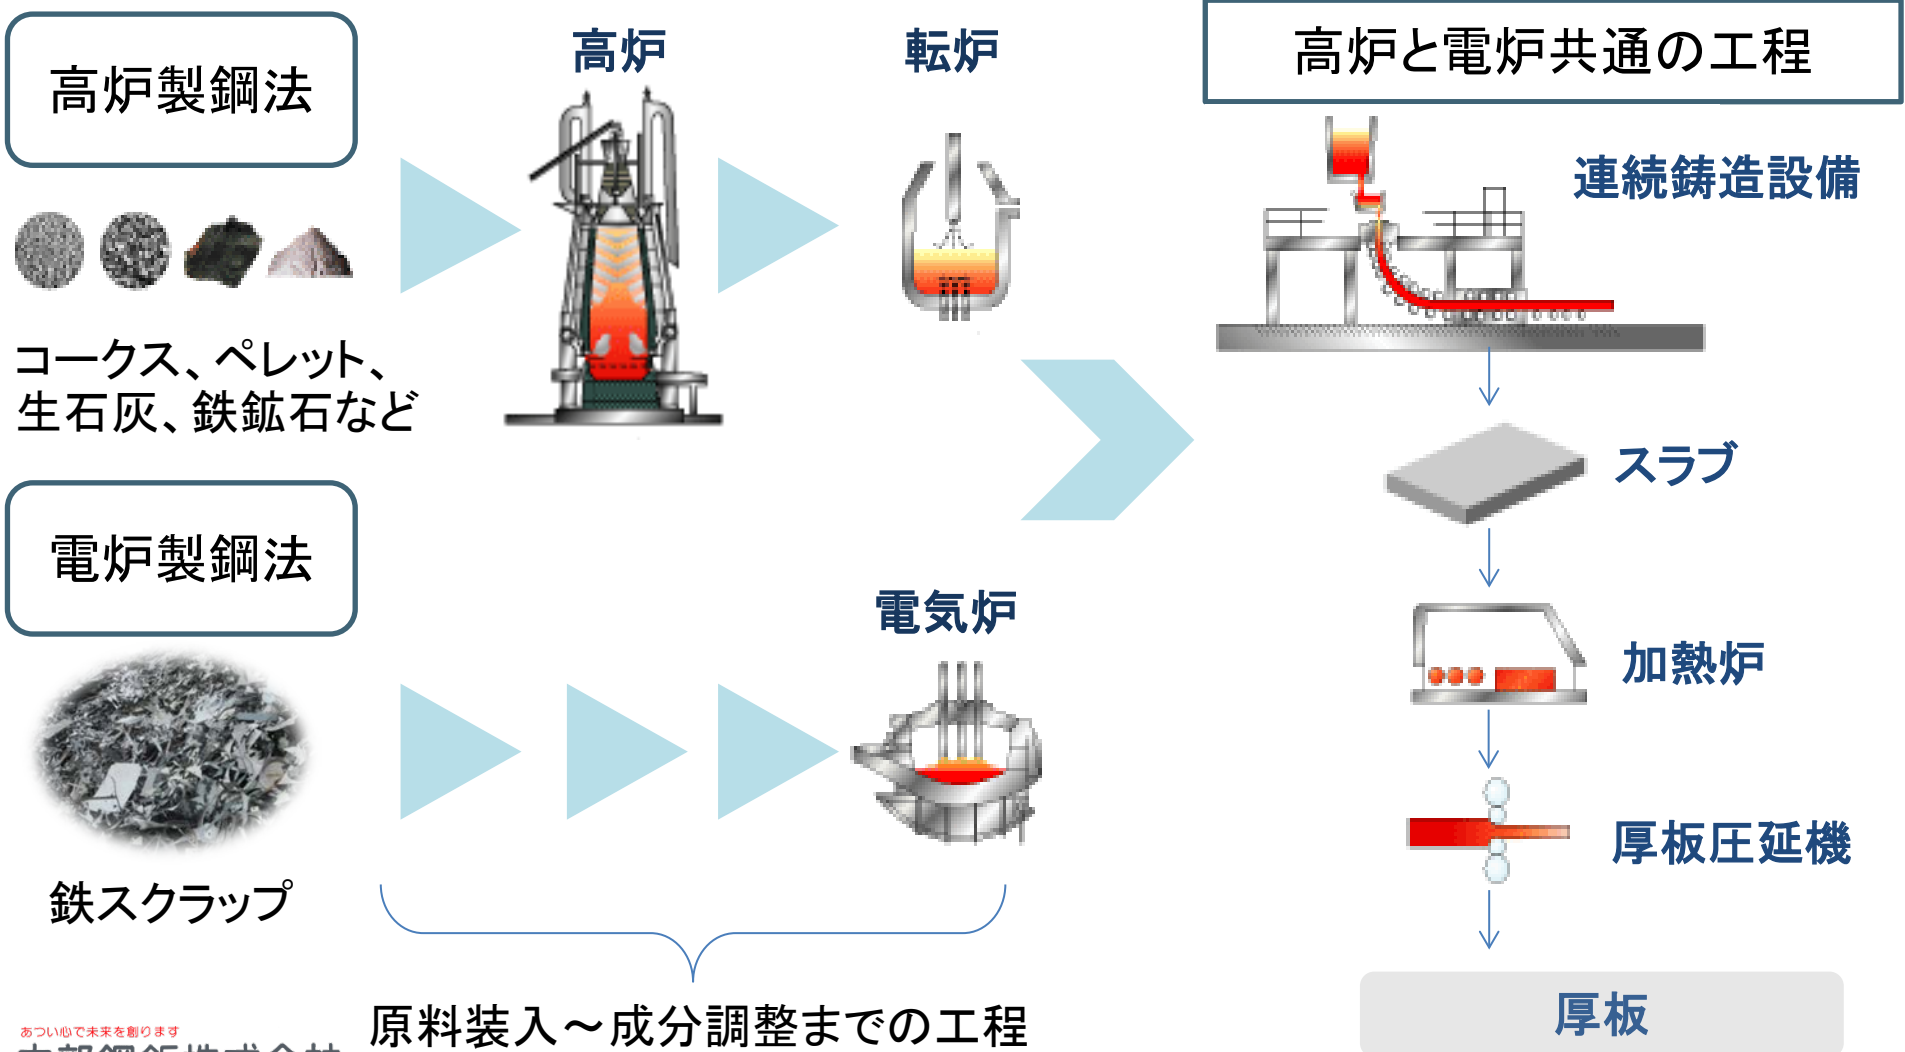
高炉製鋼法

高炉

転炉

高炉と電炉共通の工程

連続鋳造設備

コークス、ペレット、生石灰、鉄鉱石など

スラブ

電炉製鋼法

電気炉

加熱炉

厚板圧延機

鉄スクラップ

あつい心で未来を創ります

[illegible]

原料装入～成分調整までの工程

厚板